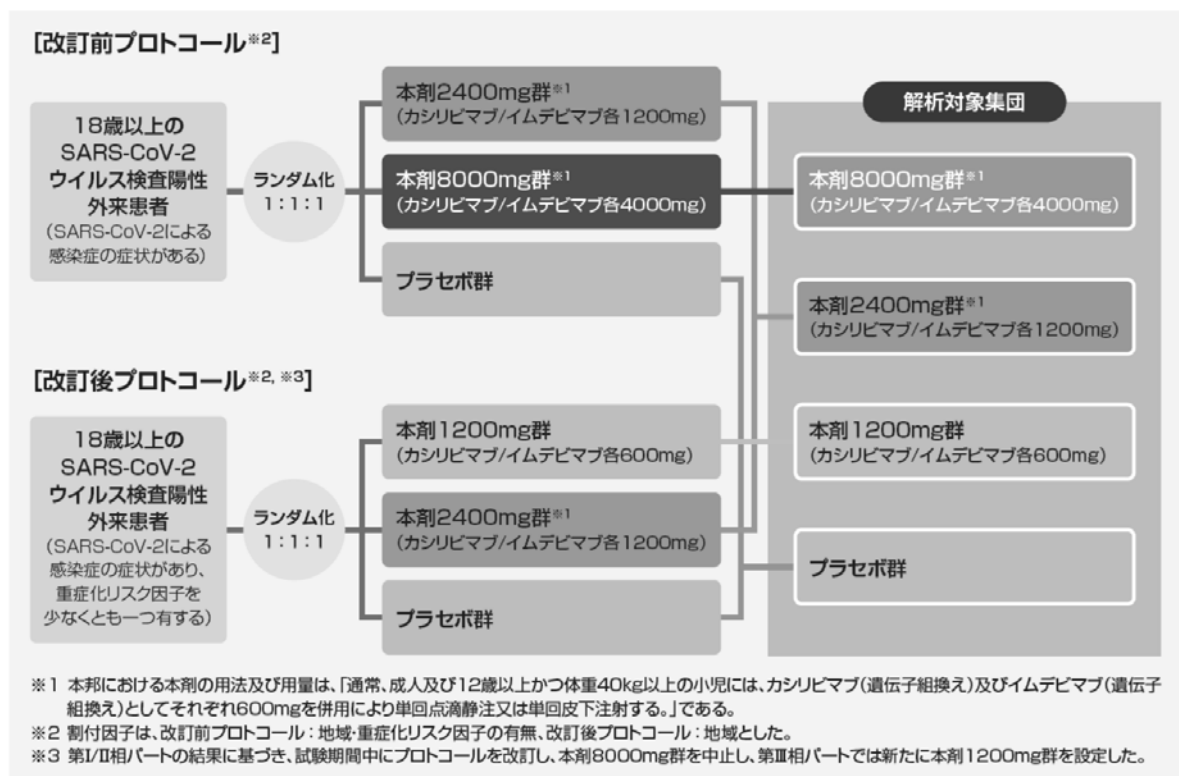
[改訂前プロトコール※2]

18歳以上の SARS-CoV-2 ウイルス検査陽性 外来患者 (SARS-CoV-2による感染症の症状がある)

ランダム化 1:1:1

本剤2400mg群※1 (カシリビマブ/イムデビマブ各1200mg)

本剤8000mg群※1 (カシリビマブ/イムデビマブ各4000mg)

プラセボ群

[改訂後プロトコール※2, ※3]

18歳以上の SARS-CoV-2 ウイルス検査陽性 外来患者 (SARS-CoV-2による感染症の症状があり、重症化リスク因子を少なくとも一つ有する)

ランダム化 1:1:1

本剤1200mg群 (カシリビマブ/イムデビマブ各600mg)

本剤2400mg群※1 (カシリビマブ/イムデビマブ各1200mg)

プラセボ群

解析対象集団

本剤8000mg群※1 (カシリビマブ/イムデビマブ各4000mg)

本剤2400mg群※1 (カシリビマブ/イムデビマブ各1200mg)

本剤1200mg群 (カシリビマブ/イムデビマブ各600mg)

プラセボ群

※1 本邦における本剤の用法及び用量は、「通常、成人及び12歳以上かつ体重40kg以上の小児には、カシリビマブ(遺伝子組換え)及びイムデビマブ(遺伝子組換え)としてそれぞれ600mgを併用により単回点滴静注又は単回皮下注射する。」である。
※2 割付因子は、改訂前プロトコール:地域・重症化リスク因子の有無、改訂後プロトコール:地域とした。
※3 第I/II相パートの結果に基づき、試験期間中にプロトコールを改訂し、本剤8000mg群を中止し、第III相パートでは新たに本剤1200mg群を設定した。